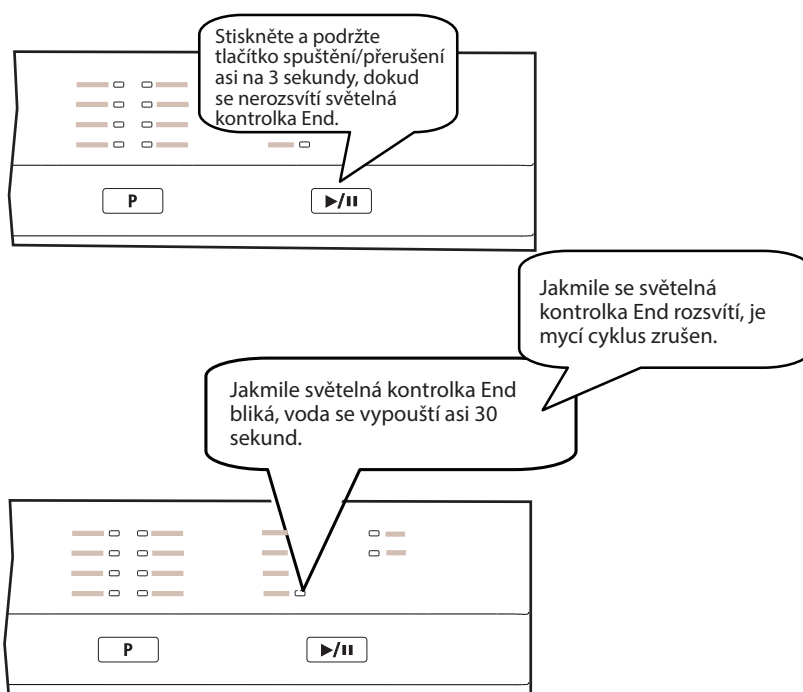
Stiskněte a podržte tlačítko spuštění/přerušení asi na 3 sekundy, dokud se nerozsvítí světelná kontrolka End.

P

▶/II

Jakmile se světelná kontrolka End rozsvítí, je mycí cyklus zrušen.

Jakmile světelná kontrolka End bliká, voda se vypouští asi 30 sekund.

P

▶/II